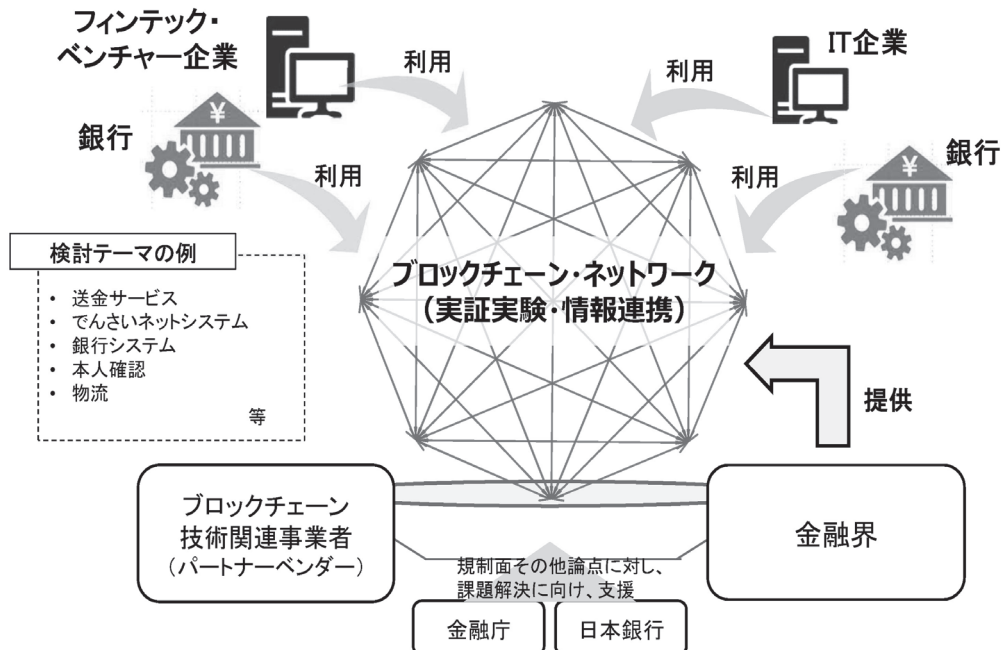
フィンテック・
ベンチャー企業

利用

IT企業

利用

銀行

利用

銀行

利用

検討テーマの例

• 送金サービス
• でんさいネットシステム
• 銀行システム
• 本人確認
• 物流

等

ブロックチェーン・ネットワーク
（実証実験・情報連携）

提供

ブロックチェーン
技術関連事業者
（パートナーベンダー）

金融界

規制面その他論点に対し、
課題解決に向け、支援

金融庁

日本銀行